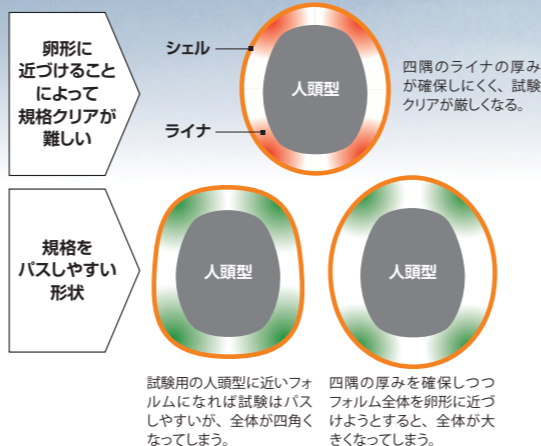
卵形に近づけることによって規格クリアが難しい

シェル

ライナ

人頭型

四隅のライナの厚みが確保しにくく、試験クリアが厳しくなる。

規格をパスしやすい形状

人頭型

人頭型

試験用の人頭型に近いフォルムになれば試験はパスしやすいが、全体が四角くなってしまう。

四隅の厚みを確保しつつフォルム全体を卵形に近づけようとすると、全体が大きくなってしまう。